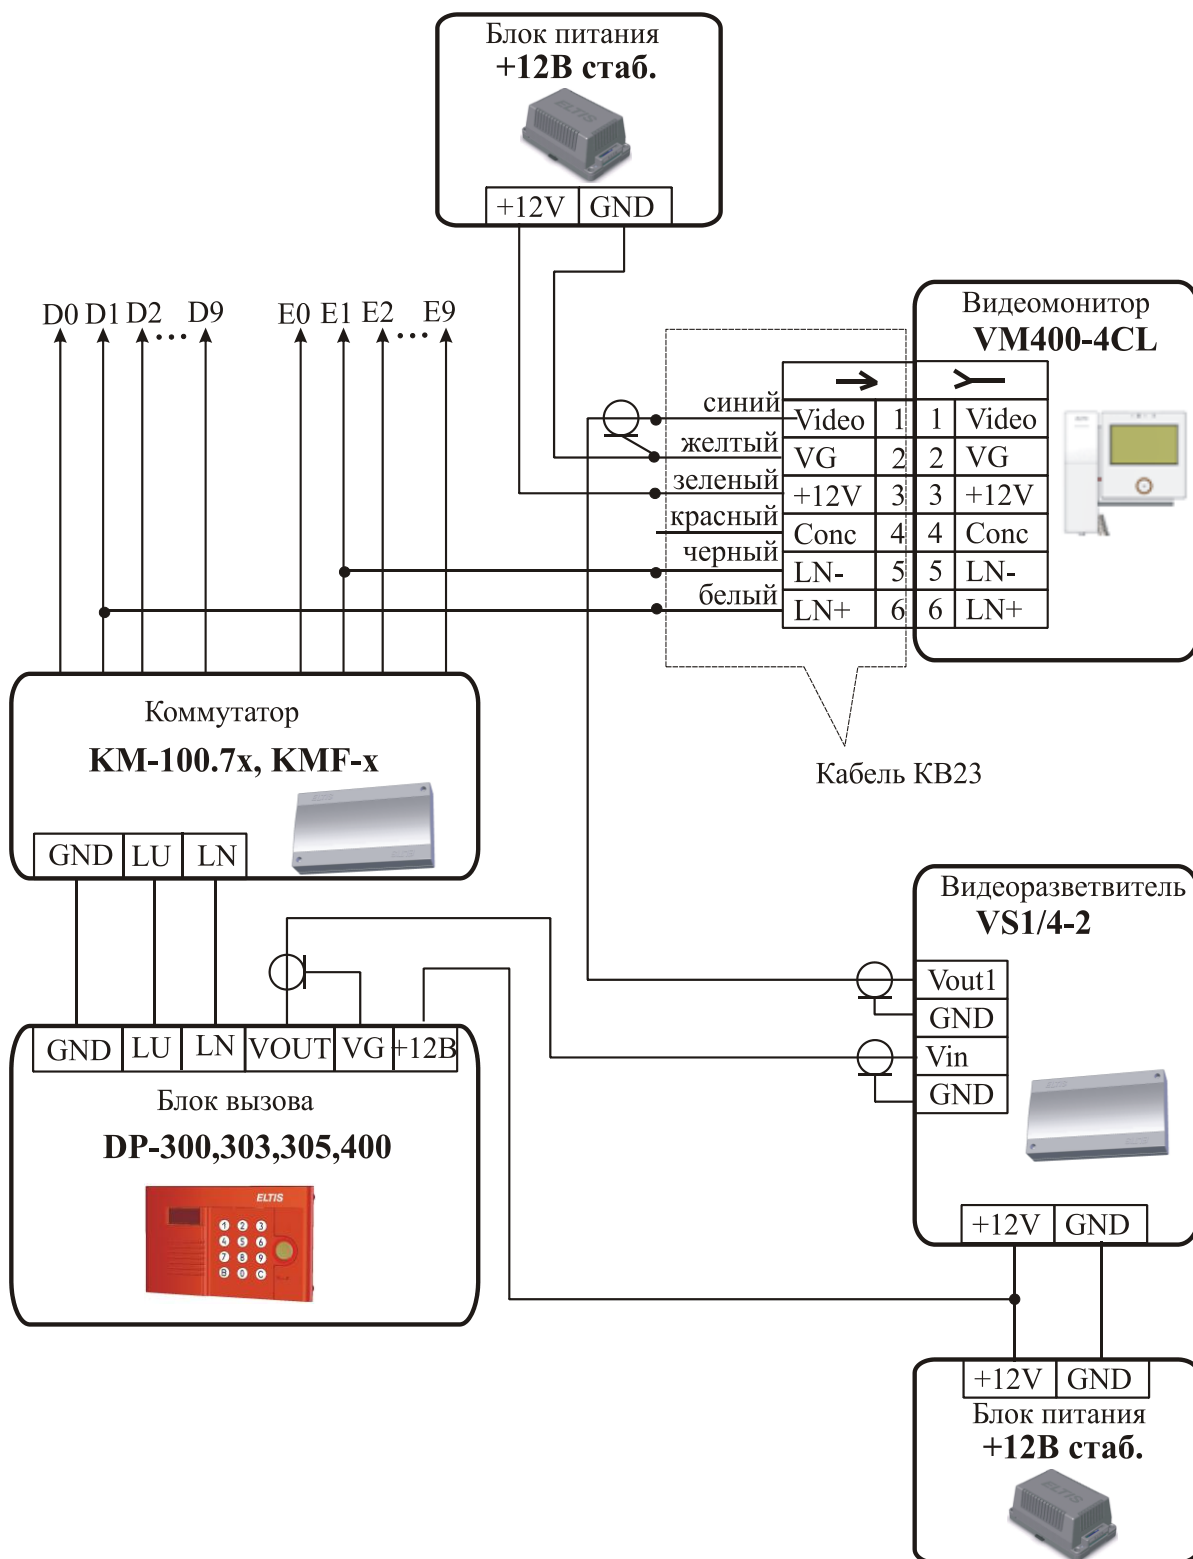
Блок питания
+12В стаб.

+12V GND

D0 D1 D2 ... D9   E0 E1 E2 ... E9

Видеомонитор
VM400-4CL

| синий | Video | 1 | 1 | Video |
|---|---|---|---|---|
| желтый | VG | 2 | 2 | VG |
| зеленый | +12V | 3 | 3 | +12V |
| красный | Conc | 4 | 4 | Conc |
| черный | LN- | 5 | 5 | LN- |
| белый | LN+ | 6 | 6 | LN+ |

Коммутатор
KM-100.7x, KMF-x

GND LU LN

Кабель КВ23

Видеоразветвитель
VS1/4-2

Vout1
GND
Vin
GND

+12V GND

GND LU LN VOUT VG +12В

Блок вызова
DP-300,303,305,400

ELTIS

1 2 3
4 5 6
7 8 9
В 0 С

+12V GND
Блок питания
+12В стаб.